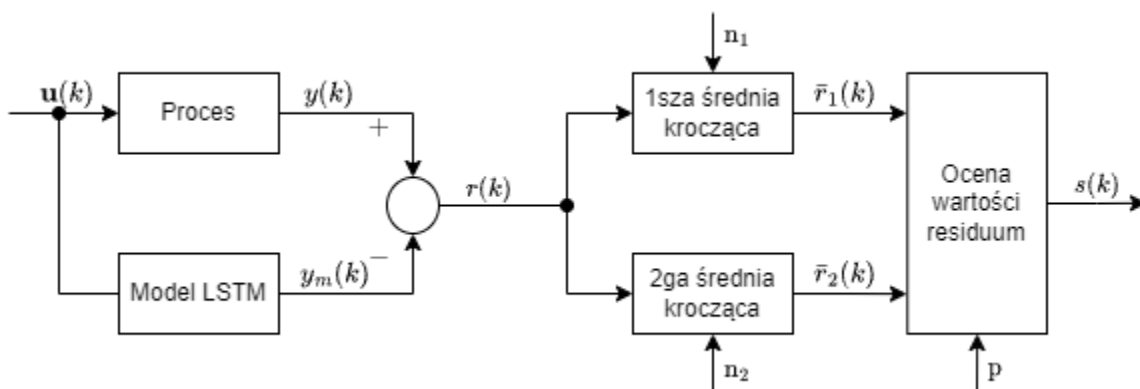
$\mathbf{u}(k)$

Proces

$y(k)$

$+$

Model LSTM

$y_m(k)$

$-$

$r(k)$

$\mathrm{n}_1$

1sza średnia krocząca

$\bar{r}_1(k)$

2ga średnia krocząca

$\bar{r}_2(k)$

$\mathrm{n}_2$

Ocena wartości residuum

$s(k)$

p